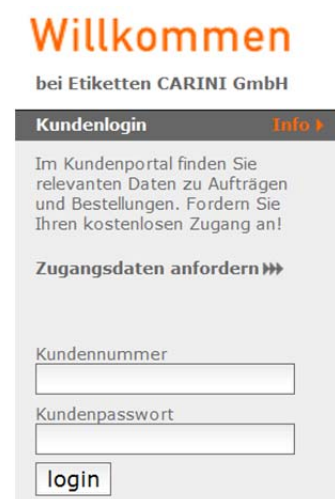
Willkommen

bei Etiketten CARINI GmbH

Kundenlogin

Info ▸

Im Kundenportal finden Sie relevanten Daten zu Aufträgen und Bestellungen. Fordern Sie Ihren kostenlosen Zugang an!

Zugangsdaten anfordern ▸▸▸

Kundennummer

Kundenpasswort

login